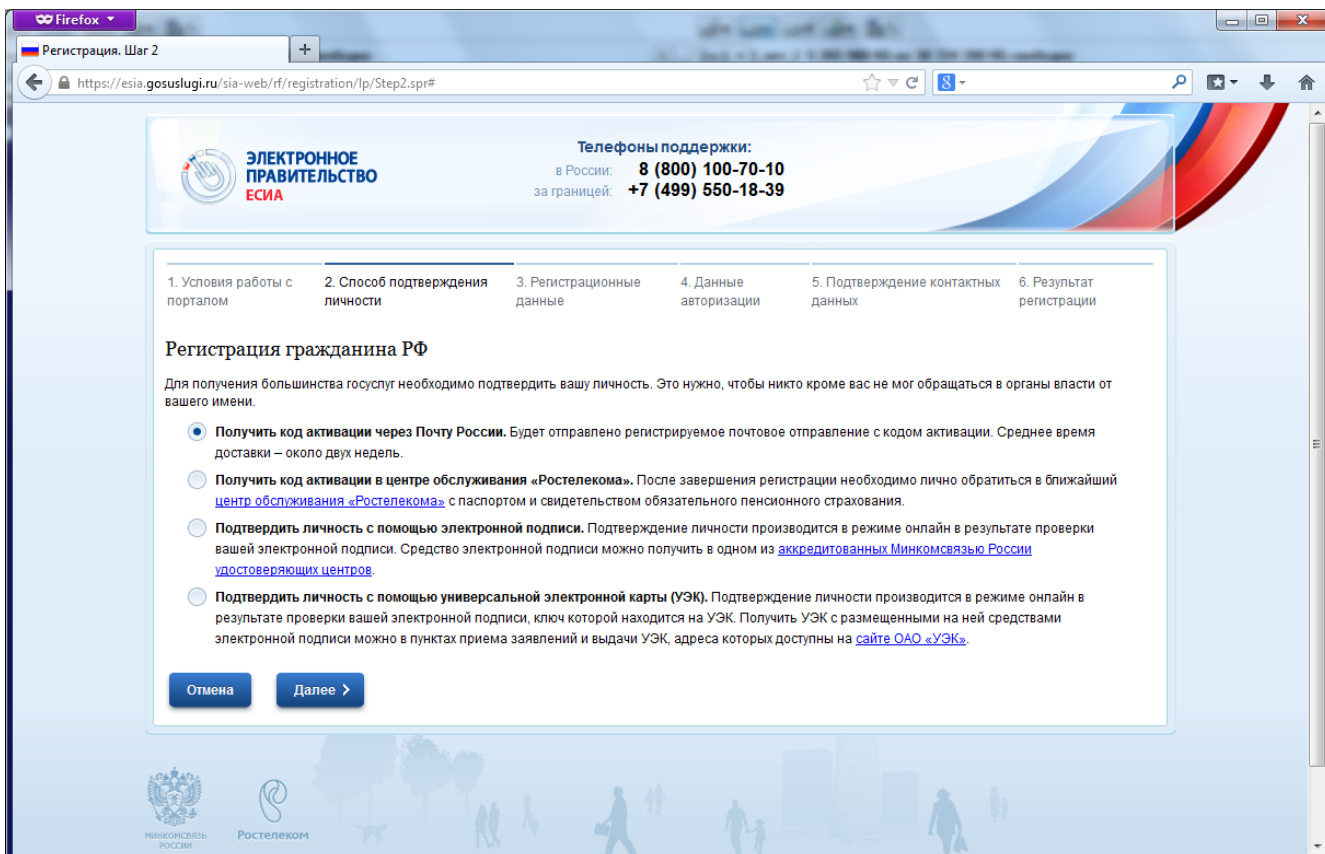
Firefox

Регистрация. Шаг 2

+

https://esia.gosuslugi.ru/sia-web/rf/registration/lp/Step2.spr#

ЭЛЕКТРОННОЕ ПРАВИТЕЛЬСТВО ЕСИА

Телефоны поддержки:
в России: 8 (800) 100-70-10
за границей: +7 (499) 550-18-39

1. Условия работы с порталом
2. Способ подтверждения личности
3. Регистрационные данные
4. Данные авторизации
5. Подтверждение контактных данных
6. Результат регистрации

Регистрация гражданина РФ

Для получения большинства госуслуг необходимо подтвердить вашу личность. Это нужно, чтобы никто кроме вас не мог обращаться в органы власти от вашего имени.

**Получить код активации через Почту России.** Будет отправлено регистрируемое почтовое отправление с кодом активации. Среднее время доставки – около двух недель.

**Получить код активации в центре обслуживания «Ростелекома».** После завершения регистрации необходимо лично обратиться в ближайший центр обслуживания «Ростелекома» с паспортом и свидетельством обязательного пенсионного страхования.

**Подтвердить личность с помощью электронной подписи.** Подтверждение личности производится в режиме онлайн в результате проверки вашей электронной подписи. Средство электронной подписи можно получить в одном из аккредитованных Минкомсвязью России удостоверяющих центров.

**Подтвердить личность с помощью универсальной электронной карты (УЭК).** Подтверждение личности производится в режиме онлайн в результате проверки вашей электронной подписи, ключ которой находится на УЭК. Получить УЭК с размещенными на ней средствами электронной подписи можно в пунктах приема заявлений и выдачи УЭК, адреса которых доступны на сайте ОАО «УЭК».

Отмена

Далее >

МИНКОМСВЯЗЬ РОССИИ

Ростелеком